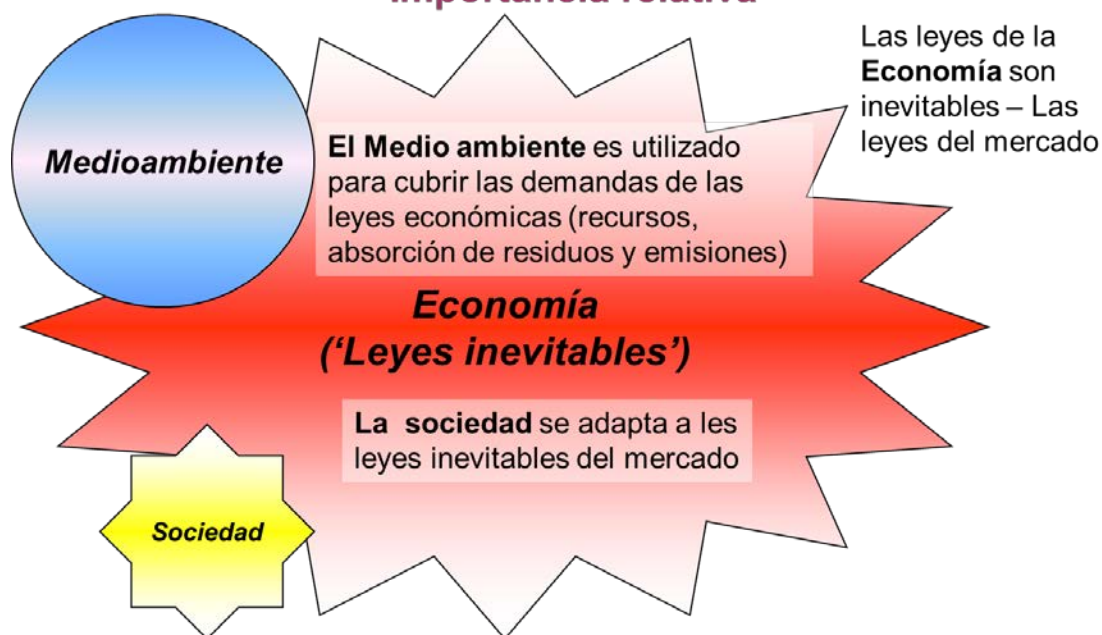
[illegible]

Las leyes de la **Economía** son inevitables – Las leyes del mercado

Medioambiente

**El Medio ambiente** es utilizado para cubrir las demandas de las leyes económicas (recursos, absorción de residuos y emisiones)

Economía ('Leyes inevitables')

**La sociedad** se adapta a les leyes inevitables del mercado

Sociedad